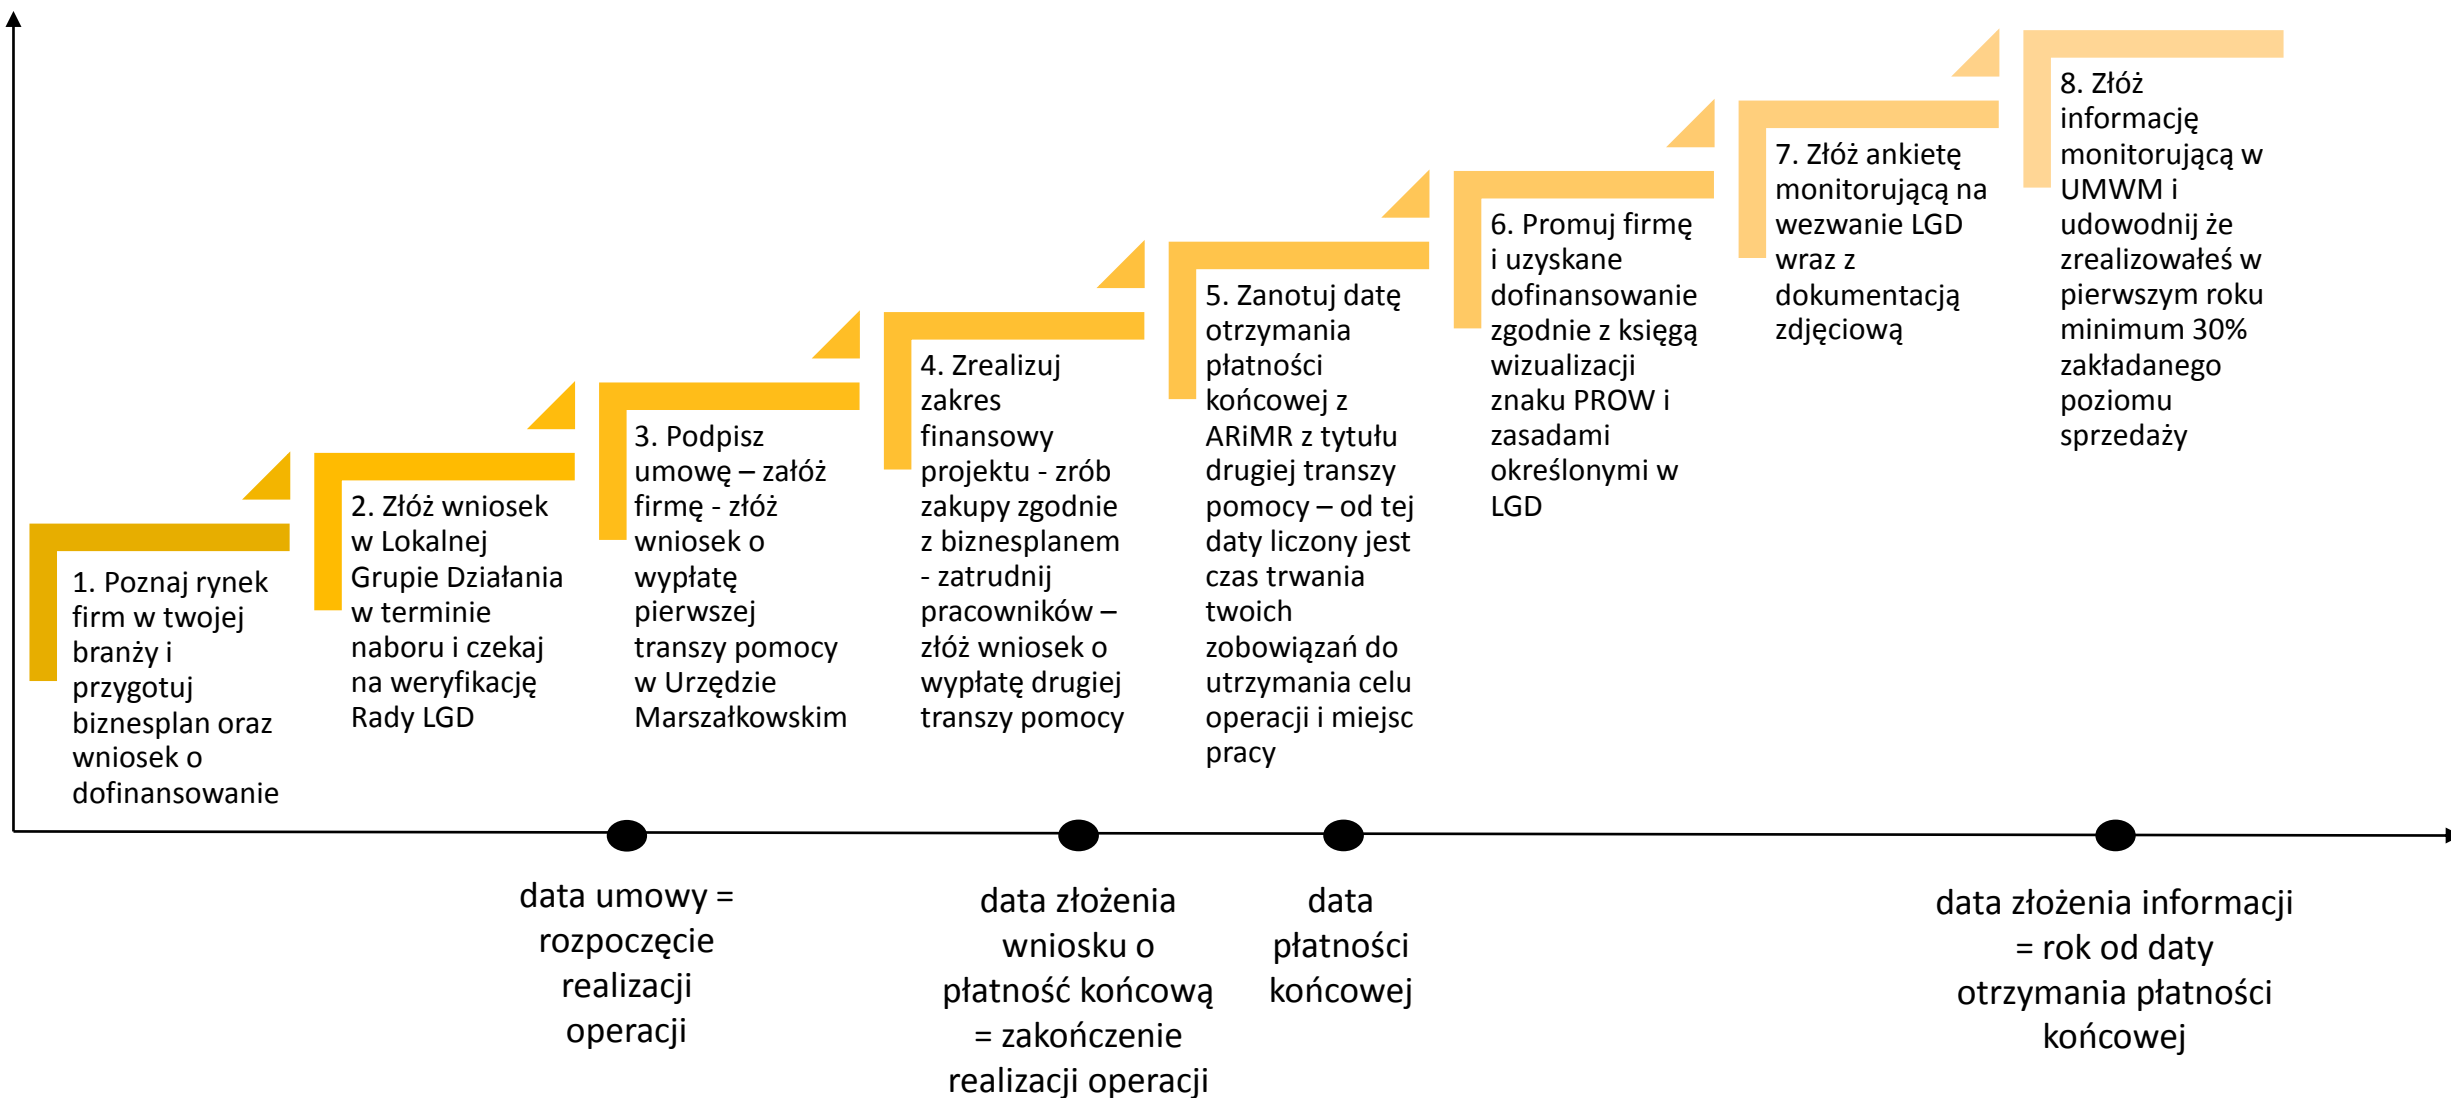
1. Poznaj rynek firm w twojej branży i przygotuj biznesplan oraz wniosek o dofinansowanie

2. Złóż wniosek w Lokalnej Grupie Działania w terminie naboru i czekaj na weryfikację Rady LGD

3. Podpisz umowę – załóż firmę - złóż wniosek o wypłatę pierwszej transzy pomocy w Urzędzie Marszałkowskim

4. Zrealizuj zakres finansowy projektu - zrób zakupy zgodnie z biznesplanem - zatrudnij pracowników – złóż wniosek o wypłatę drugiej transzy pomocy

5. Zanotuj datę otrzymania płatności końcowej z ARiMR z tytułu drugiej transzy pomocy – od tej daty liczony jest czas trwania twoich zobowiązań do utrzymania celu operacji i miejsc pracy

6. Promuj firmę i uzyskane dofinansowanie zgodnie z księgą wizualizacji znaku PROW i zasadami określonymi w LGD

7. Złóż ankietę monitorującą na wezwanie LGD wraz z dokumentacją zdjęciową

8. Złóż informację monitorującą w UMWM i udowodnij że zrealizowałeś w pierwszym roku minimum 30% zakładanego poziomu sprzedaży

data umowy = rozpoczęcie realizacji operacji

data złożenia wniosku o płatność końcową = zakończenie realizacji operacji

data płatności końcowej

data złożenia informacji = rok od daty otrzymania płatności końcowej